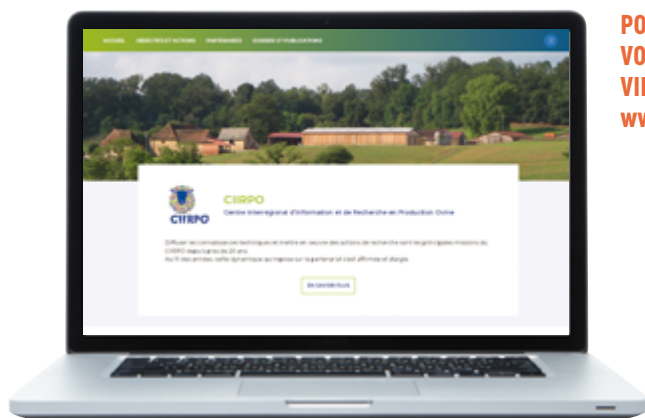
ACCUEIL OBJECTIFS ET ACTIONS PARTENAIRES DOSSIER ET PUBLICATIONS

CIIRPO

CIIRPO
Centre Interrégional d'Information et de Recherche en Production Ovine

Diffuser les connaissances techniques et mettre en oeuvre des actions de recherche sont les principales missions du CIIRPO depuis plus de 20 ans.
Au fil des années, cette dynamique qui repose sur le partenariat s'est affirmée et élargie.

EN SAVOIR PLUS

PO
VO
VII
ww